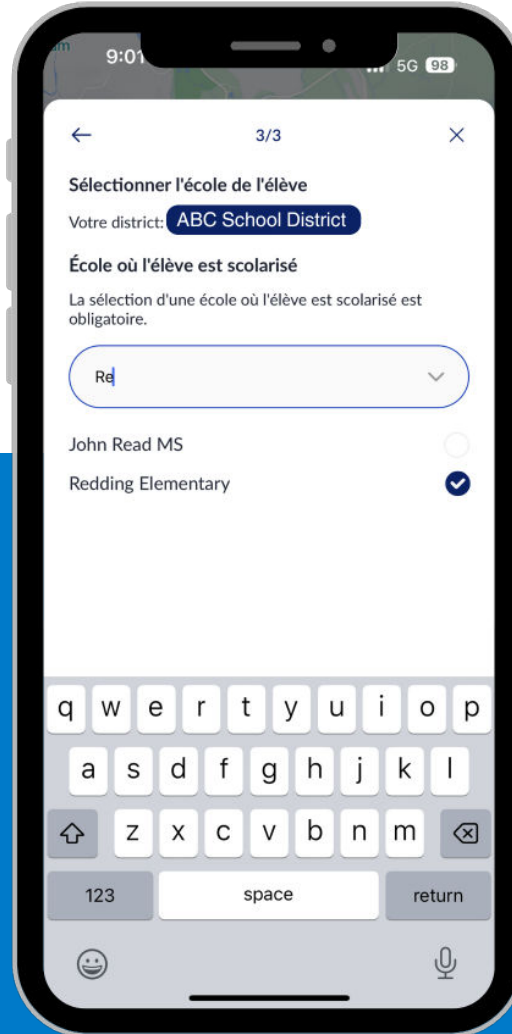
9:01 5G 98

← 3/3 ×

Sélectionner l'école de l'élève

Votre district: ABC School District

École où l'élève est scolarisé

La sélection d'une école où l'élève est scolarisé est obligatoire.

Re

John Read MS

Redding Elementary

q w e r t y u i o p
a s d f g h j k l
z x c v b n m
123 space return